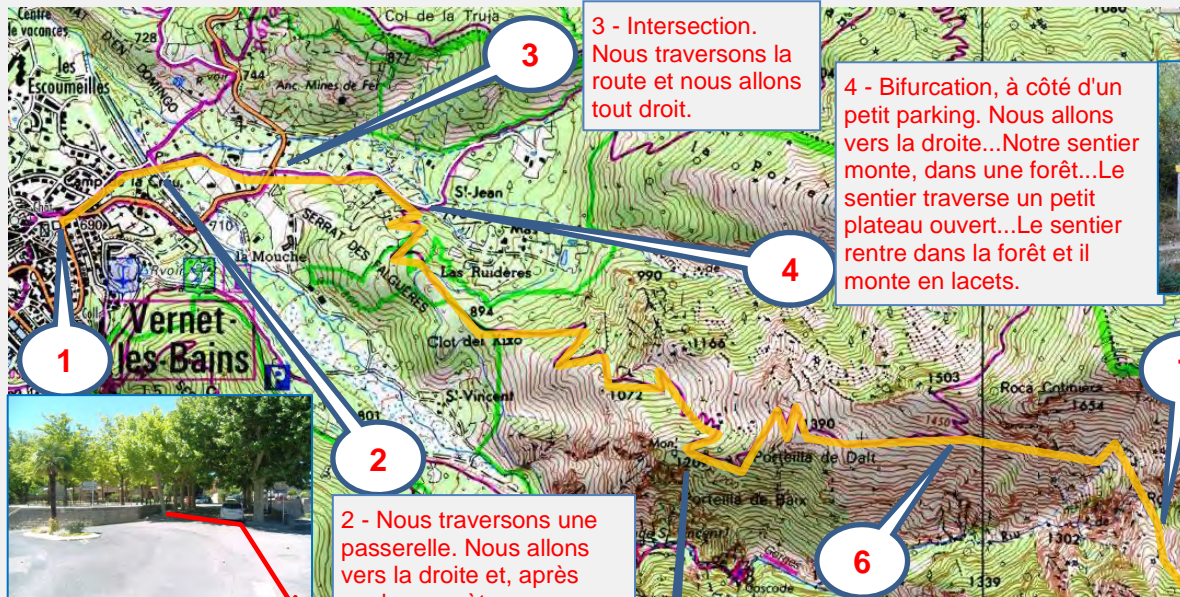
3

3 - Intersection. Nous traversons la route et nous allons tout droit.

4 - Bifurcation, à côté d'un petit parking. Nous allons vers la droite...Notre sentier monte, dans une forêt...Le sentier traverse un petit plateau ouvert...Le sentier rentre dans la forêt et il monte en lacets.

4

1

2

6

2 - Nous traversons une passerelle. Nous allons vers la droite et, après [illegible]

Centre de vacances
Col de la Truja
728
744
les Escoumeilles
Anc. Mines de Fer
877
St-Jean
690
710
la Mouche
SERRAT DES ALGUERES
Las Ruideres
990
894
Clot del Rizo
Vernet-les-Bains
1166
1503
Roca Colomera
1654
St-Vincent
1072
1390
1450
Portella de Dalt
Portella de Baix
1302
1339
801